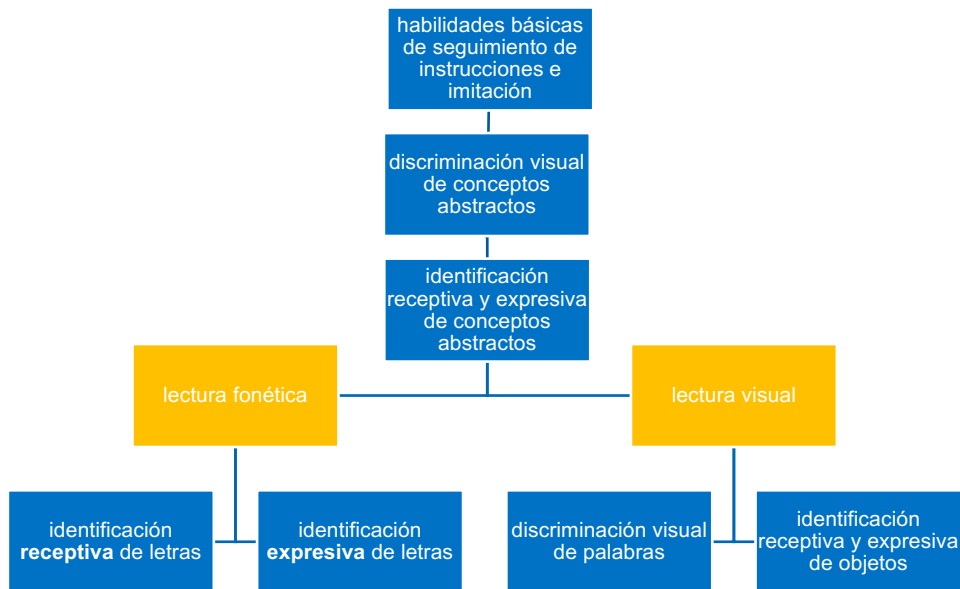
habilidades básicas de seguimiento de instrucciones e imitación

discriminación visual de conceptos abstractos

identificación receptiva y expresiva de conceptos abstractos

lectura fonética

lectura visual

identificación **receptiva** de letras

identificación **expresiva** de letras

discriminación visual de palabras

identificación receptiva y expresiva de objetos